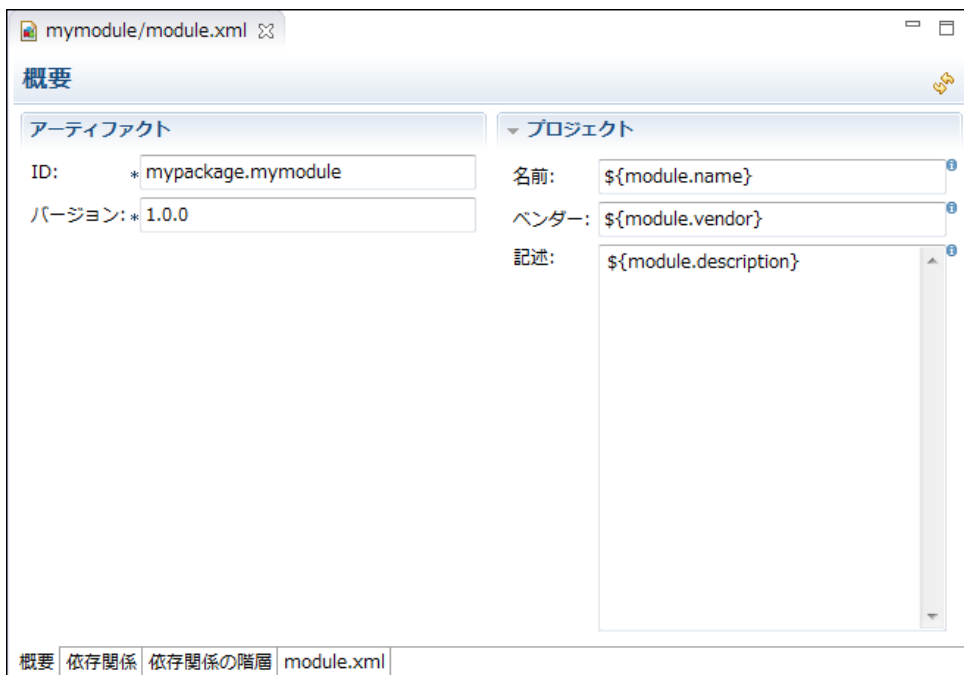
mymodule/module.xml

概要

アーティファクト

ID: * mypackage.mymodule

バージョン: * 1.0.0

プロジェクト

名前: ${module.name}

ベンダー: ${module.vendor}

記述: ${module.description}

概要 | 依存関係 | 依存関係の階層 | module.xml